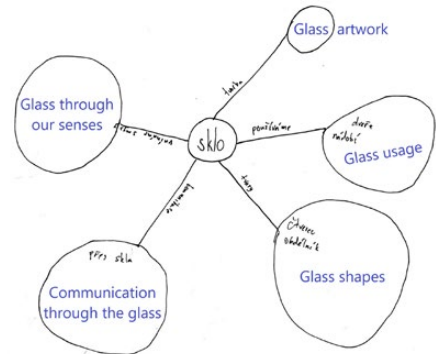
Glass artwork

Glass through our senses

sklo

tvorba

vnímáme smysly

používáme

dveře nádobí

Glass usage

tvary

čtverec obdélník

Glass shapes

komunikace

přes sklo

Communication through the glass